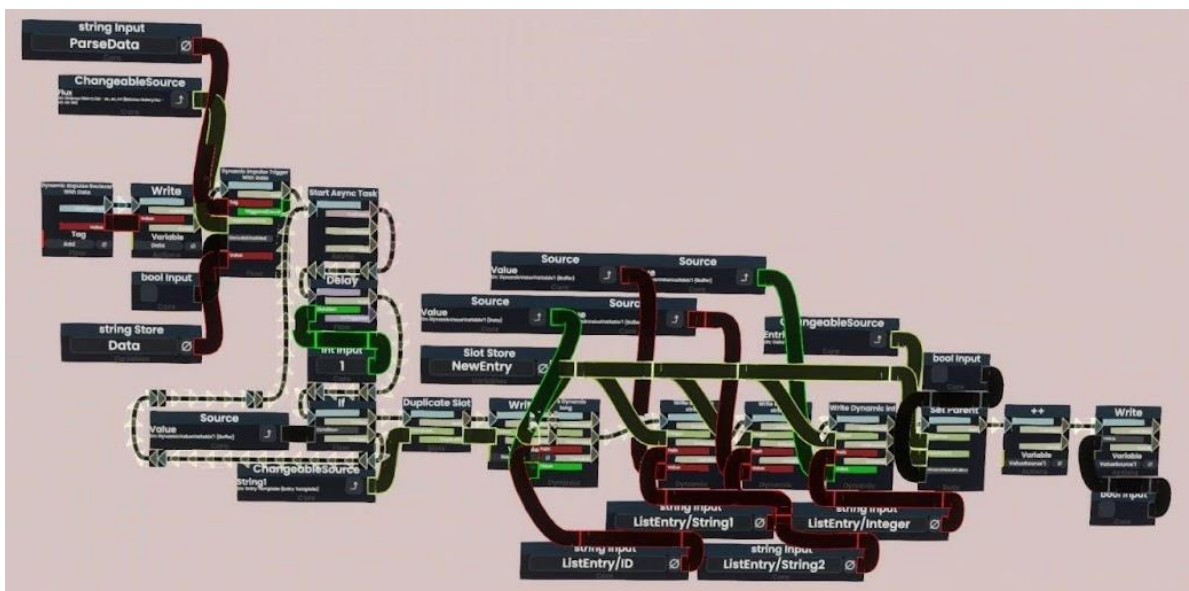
string Input
ParseData
Core

ChangeableSource
Flux
Core

Dynamic Impulse Reciever With Data
Tag
Add
Flow

Write
Value
Variable
Data
Actions

Dynamic Impulse Trigger With Data
Tag
Flow

bool Input
Core

string Store
Data
Variables

Start Async Task

Delay

Int Input
1

If

Source
Value
Core

ChangeableSource
String1
Core

Source
Value
Core

Source
Core

Source
Value
Core

Sourc

Slot Store
NewEntry
Variables

Duplicate Slot

Write

Write

Write

Write Dynamic Int

ChangeableSource
Core

bool Input
Core

Set Parent

++
Variable
Actions

Write
Value
Variable
Actions

bool Input
Core

string Input
ListEntry/String1

string Input
ListEntry/Integer

string Input
ListEntry/ID

string Input
ListEntry/String2